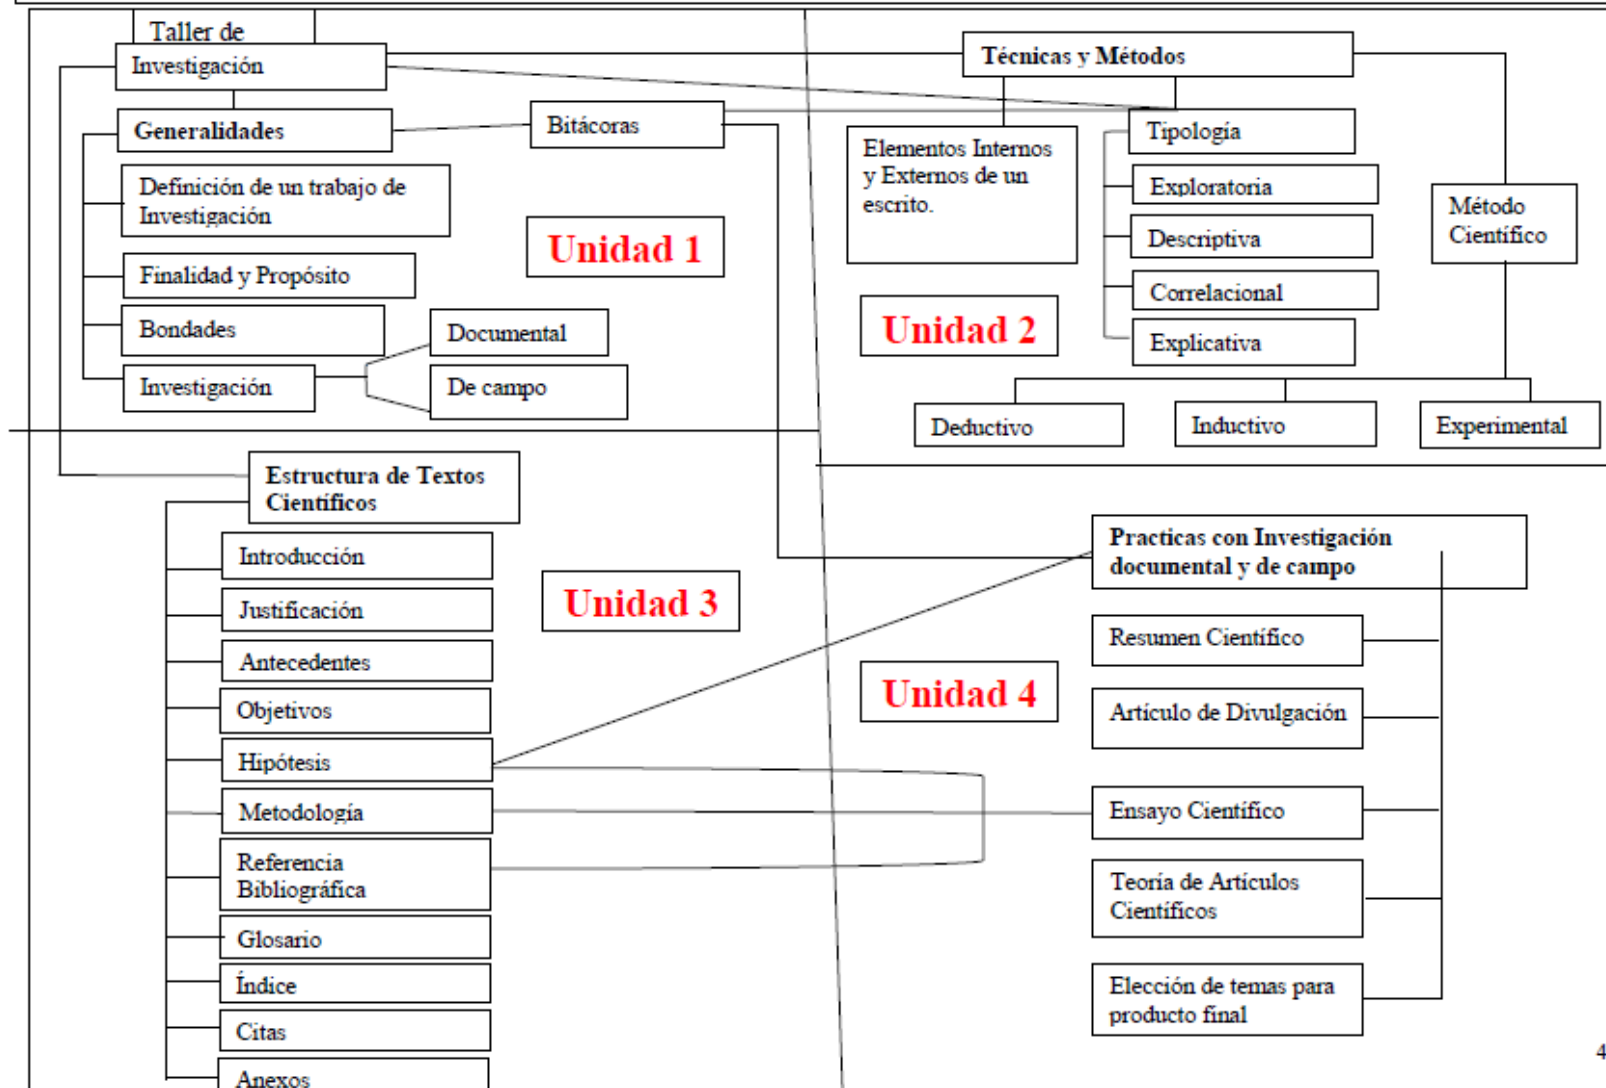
Taller de Investigación

Generalidades

Bitácoras

Definición de un trabajo de Investigación

Unidad 1

Finalidad y Propósito

Bondades

Documental

Investigación

De campo

Técnicas y Métodos

Elementos Internos y Externos de un escrito.

Tipología

Exploratoria

Descriptiva

Método Científico

Correlacional

Unidad 2

Explicativa

Deductivo

Inductivo

Experimental

Estructura de Textos Científicos

Introducción

Justificación

Unidad 3

Antecedentes

Objetivos

Hipótesis

Metodología

Referencia Bibliográfica

Glosario

Índice

Citas

Anexos

Practicas con Investigación documental y de campo

Resumen Científico

Unidad 4

Artículo de Divulgación

Ensayo Científico

Teoría de Artículos Científicos

Elección de temas para producto final

4